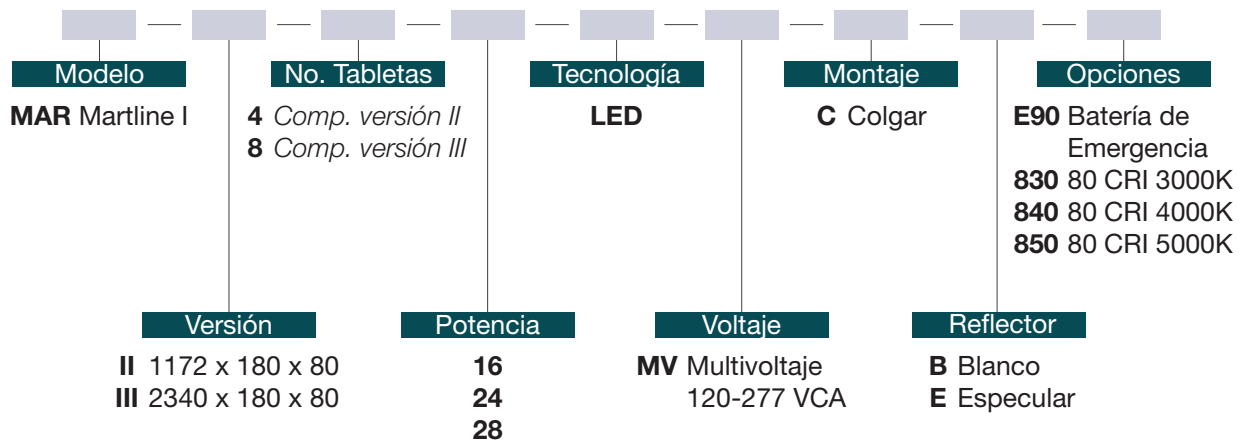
Modelo

**MAR** Martline I

No. Tabletas

**4** *Comp. versión II*
**8** *Comp. versión III*

Tecnología

**LED**

Montaje

**C** Colgar

Opciones

**E90** Batería de Emergencia
**830** 80 CRI 3000K
**840** 80 CRI 4000K
**850** 80 CRI 5000K

Versión

**II** 1172 x 180 x 80
**III** 2340 x 180 x 80

Potencia

**16**
**24**
**28**

Voltaje

**MV** Multivoltaje 120-277 VCA

Reflector

**B** Blanco
**E** Especular